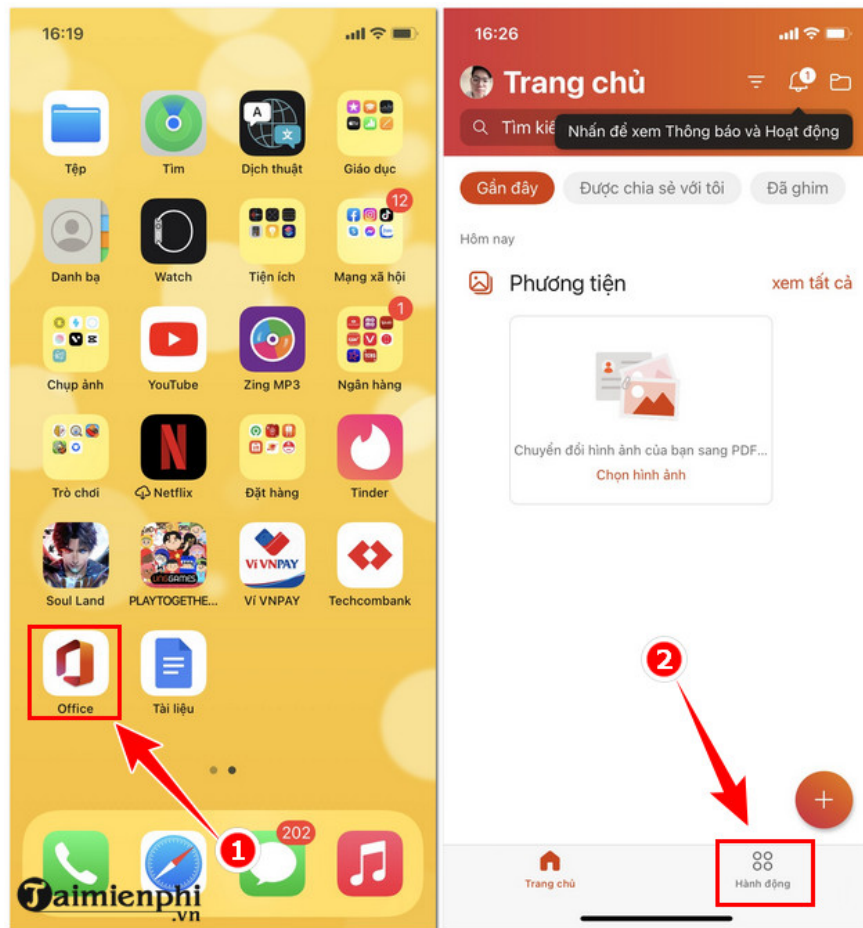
16:19

Tệp
Tìm
Dịch thuật
Giáo dục
Danh bạ
Watch
Tiện ích
12
Mạng xã hội
Chụp ảnh
YouTube
Zing MP3
1
Ngân hàng
Trò chơi
Netflix
Đặt hàng
Tinder
Soul Land
PLAYTOGETHE...
VÍ VNPAY
Ví VNPAY
Techcombank
Office
Tài liệu
202
1

16:26
Trang chủ
1
Tìm kiế
Nhấn để xem Thông báo và Hoạt động
Gần đây
Được chia sẻ với tôi
Đã ghim
Hôm nay
Phương tiện
xem tất cả
Chuyển đổi hình ảnh của bạn sang PDF...
Chọn hình ảnh
2
+
Trang chủ
Hành động

Taimienphi.vn